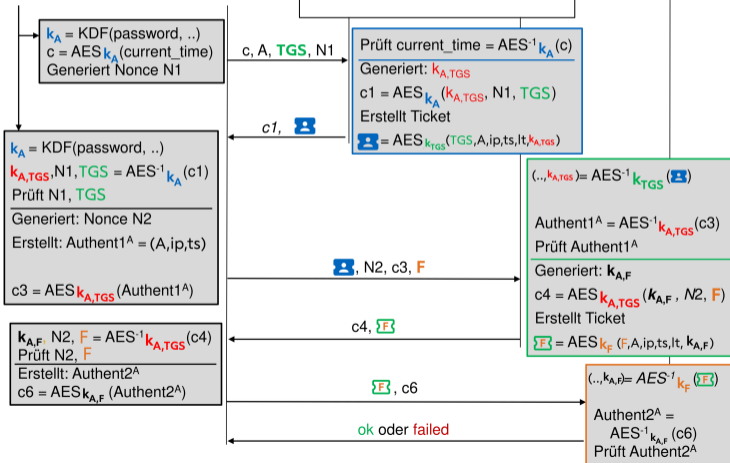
$k_A$ = KDF(password, ..)
c = AES $k_A$(current_time)
Generiert Nonce N1

c, A, TGS, N1

Prüft current_time = AES$^{-1}$ $k_A$ (c)
Generiert: $k_{A,TGS}$
c1 = AES $k_A$ ($k_{A,TGS}$, N1, TGS)
Erstellt Ticket
= AES$_{k_{TGS}}$(TGS,A,ip,ts,lt,$k_{A,TGS}$)

c1,

$k_A$ = KDF(password, ..)
$k_{A,TGS}$,N1,TGS = AES$^{-1}$ $k_A$ (c1)
Prüft N1, TGS
Generiert: Nonce N2
Erstellt: Authent1$^A$ = (A,ip,ts)

c3 = AES $k_{A,TGS}$ (Authent1$^A$)

(.., $k_{A,TGS}$)= AES$^{-1}$ $k_{TGS}$ ()

Authent1$^A$ = AES$^{-1}$ $k_{A,TGS}$(c3)
Prüft Authent1$^A$

, N2, c3, F

Generiert: $k_{A,F}$
c4 = AES $k_{A,TGS}$ ($k_{A,F}$ , N2, F)
Erstellt Ticket
= AES $k_F$ (F,A,ip,ts,lt, $k_{A,F}$)

c4,

$k_{A,F}$, N2, F = AES$^{-1}$ $k_{A,TGS}$(c4)
Prüft N2, F
Erstellt: Authent2$^A$
c6 = AES $k_{A,F}$ (Authent2$^A$)

, c6

(.., $k_{A,F}$)= AES$^{-1}$ $k_F$ ()

Authent2$^A$ = AES$^{-1}$ $_{k_{A,F}}$ (c6)
Prüft Authent2$^A$

ok oder failed